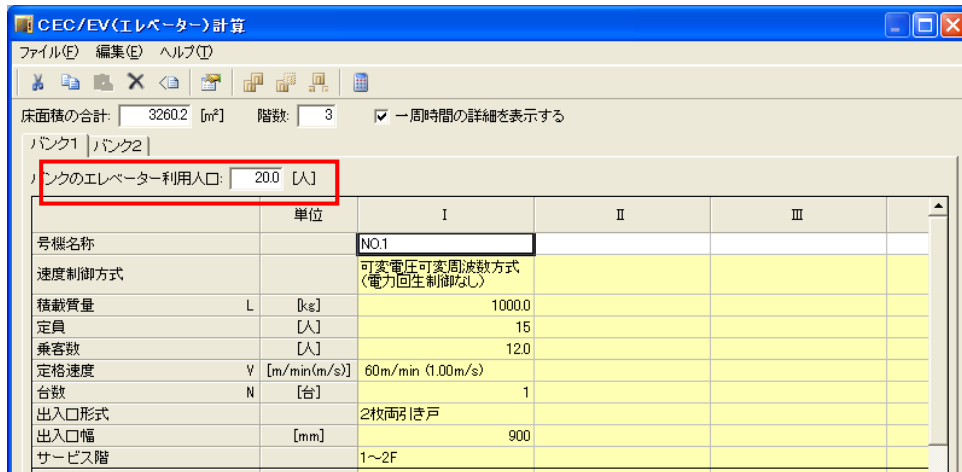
CEC/EV(エレベーター)計算

ファイル(F) 編集(E) ヘルプ(T)

床面積の合計: 3260.2 [m²] 階数: 3 一周時間の詳細を表示する

バンク1 バンク2

バンクのエレベーター利用人口: 20.0 [人]

| | 単位 | I | II | III |
|---|---|---|---|---|
| 号機名称 | | NO.1 | | |
| 速度制御方式 | | 可変電圧可変周波数方式(電力回生制御なし) | | |
| 積載質量 L | [kg] | 1000.0 | | |
| 定員 | [人] | 15 | | |
| 乗客数 | [人] | 12.0 | | |
| 定格速度 V | [m/min(m/s)] | 60m/min (1.00m/s) | | |
| 台数 N | [台] | 1 | | |
| 出入口形式 | | 2枚両引き戸 | | |
| 出入口幅 | [mm] | 900 | | |
| サービス階 | | 1~2F | | |